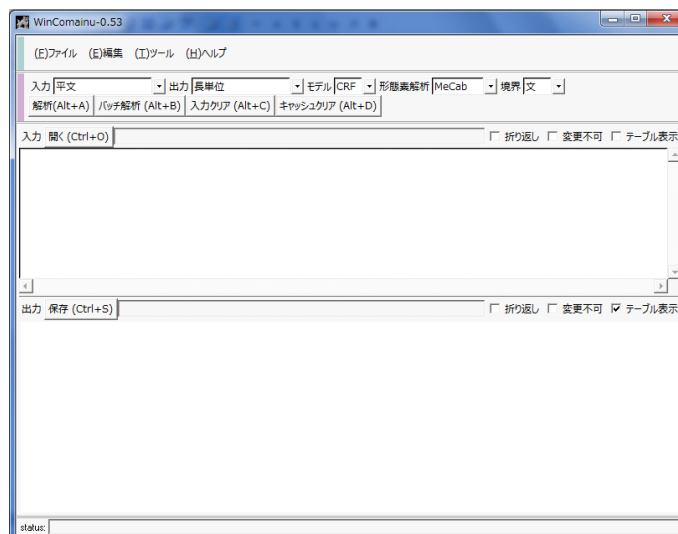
WinComainu-0.53

(F)ファイル (E)編集 (T)ツール (H)ヘルプ

入力 平文 出力 長単位 モデル CRF 形態素解析 MeCab 境界 文

解析(Alt+A) バッチ解析 (Alt+B) 入力クリア (Alt+C) キャッシュクリア (Alt+D)

入力 開く (Ctrl+O) 折り返し 変更不可 テーブル表示

出力 保存 (Ctrl+S) 折り返し 変更不可 テーブル表示

status: